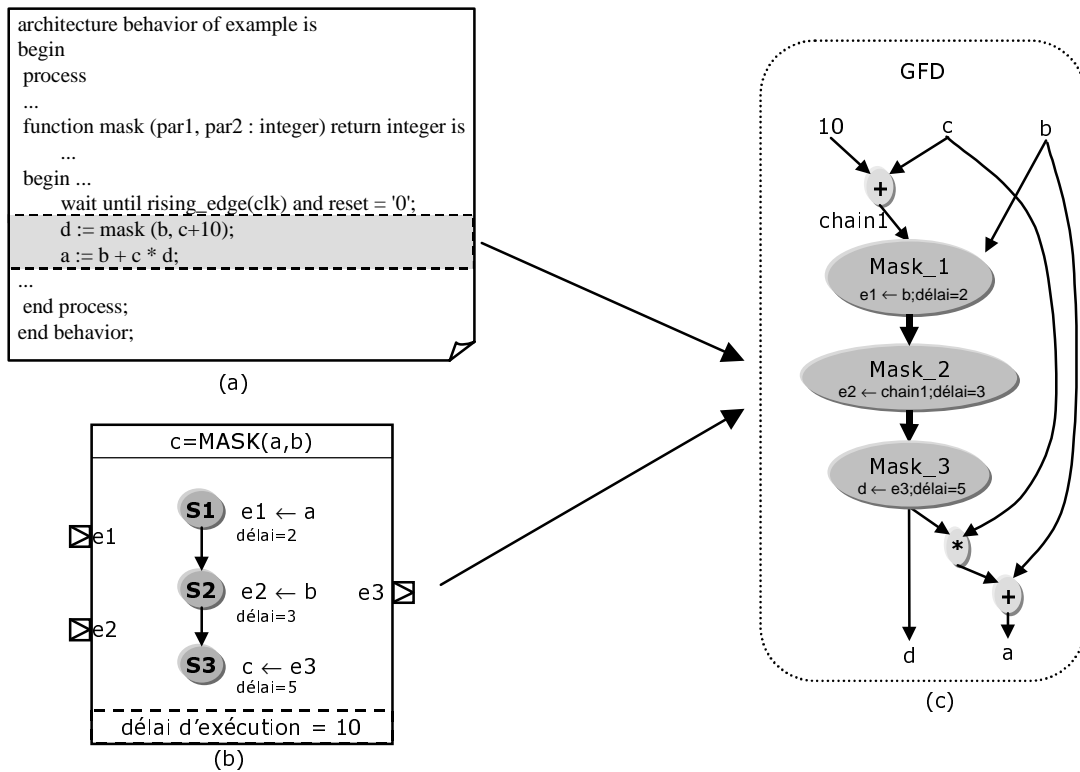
architecture behavior of example is
begin
process
...
function mask (par1, par2 : integer) return integer is
...
begin ...
wait until rising_edge(clk) and reset = '0';
d := mask (b, c+10);
a := b + c * d;
...
end process;
end behavior;

(a)

c=MASK(a,b)

e1

e2

S1 e1 ← a
délai=2

S2 e2 ← b
délai=3

S3 c ← e3
délai=5

e3

délai d'exécution = 10

(b)

GFD

10 c b

+

chain1

Mask_1
e1 ← b;délai=2

Mask_2
e2 ← chain1;délai=3

Mask_3
d ← e3;délai=5

*

+

d a

(c)